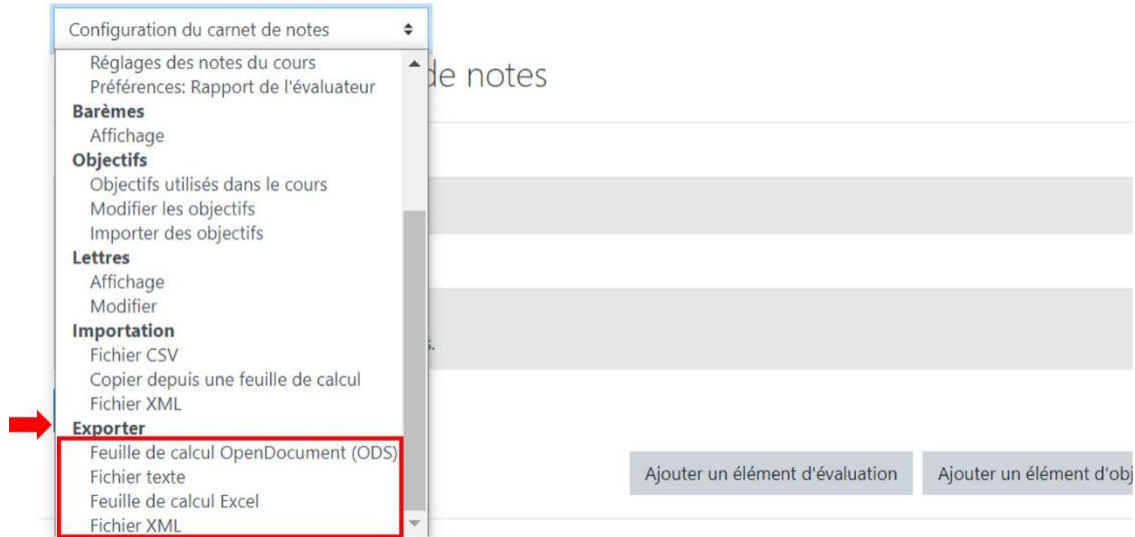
Configuration du carnet de notes

Réglages des notes du cours
Préférences: Rapport de l'évaluateur
Barèmes
Affichage
Objectifs
Objectifs utilisés dans le cours
Modifier les objectifs
Importer des objectifs
Lettres
Affichage
Modifier
Importation
Fichier CSV
Copier depuis une feuille de calcul
Fichier XML
Exporter
Feuille de calcul OpenDocument (ODS)
Fichier texte
Feuille de calcul Excel
Fichier XML

de notes

s.

Ajouter un élément d'évaluation

Ajouter un élément d'obj